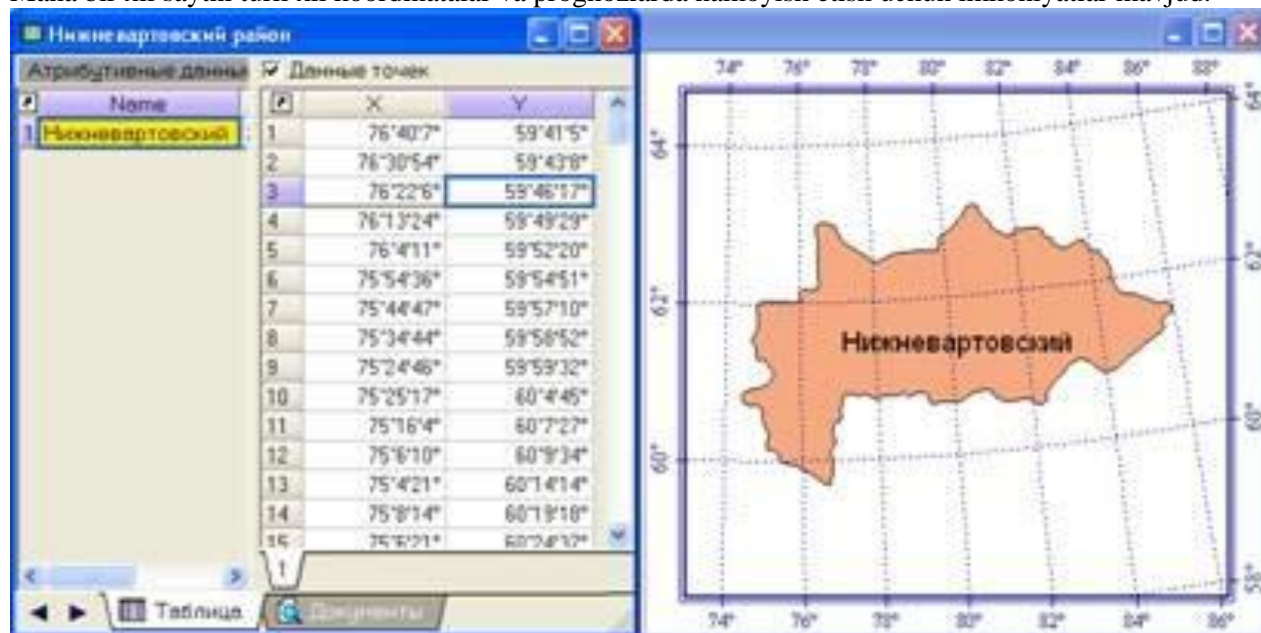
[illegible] koordinatalar va prognozlarda namoyish etish uchun imkoniyatlar mavjud.

Нижневартовский район

Атрибутивные данные ☑ Данные точек

| | Name |
|---|---|
| 1 | Нижневартовский |

| | X | Y |
|---|---|---|
| 1 | 76°40'7" | 59°41'5" |
| 2 | 76°30'54" | 59°43'8" |
| 3 | 76°22'6" | 59°46'17" |
| 4 | 76°13'24" | 59°49'29" |
| 5 | 76°4'11" | 59°52'20" |
| 6 | 75°54'36" | 59°54'51" |
| 7 | 75°44'47" | 59°57'10" |
| 8 | 75°34'44" | 59°58'52" |
| 9 | 75°24'46" | 59°59'32" |
| 10 | 75°25'17" | 60°4'45" |
| 11 | 75°16'4" | 60°7'27" |
| 12 | 75°6'10" | 60°9'34" |
| 13 | 75°4'21" | 60°14'14" |
| 14 | 75°8'14" | 60°19'18" |
| 15 | 75°5'21" | 60°24'32" |

1

Таблица Документы

74° 76° 78° 80° 82° 84° 86° 88°

64° 62° 60° 58°

Нижневартовский

74° 76° 78° 80° 82° 84° 86°